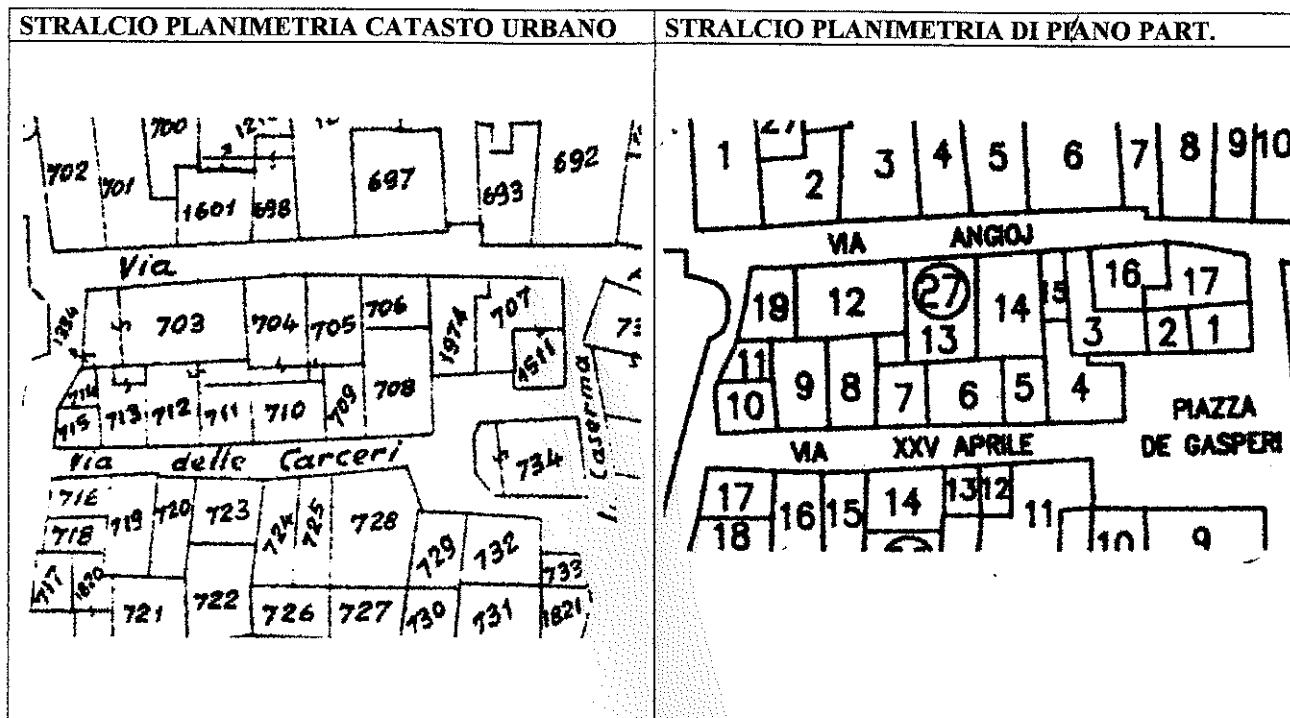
| STRALCIO PLANIMETRIA CATASTO URBANO | STRALCIO PLANIMETRIA DI PIANO PART. |
|---|---|
| 700 12 702 701 1601 698 697 693 692 Via 703 704 705 706 1974 707 4511 73 714 715 713 712 711 710 709 708 Via delle Carceri 734 Caserma 716 718 719 720 723 724 725 728 729 732 733 717 1620 721 722 726 727 730 731 1821 | 1 27 2 3 4 5 6 7 8 9 10 VIA ANGIOJ 16 17 18 12 27 14 15 13 3 2 1 11 10 9 8 7 6 5 4 PIAZZA DE GASPERI VIA XXV APRILE 17 18 16 15 14 13 12 11 10 9 |